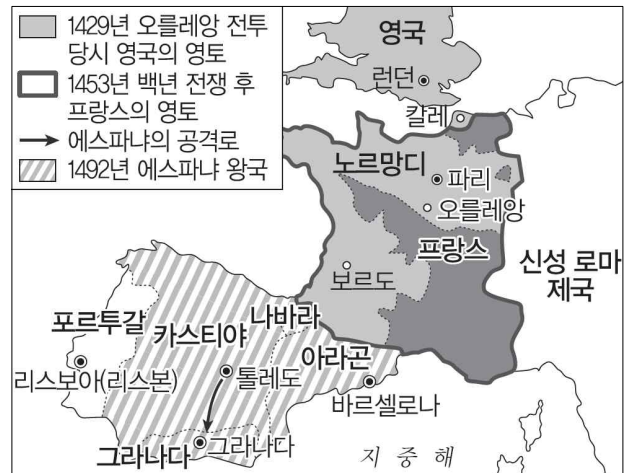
1429년 오를레앙 전투 당시 영국의 영토
1453년 백년 전쟁 후 프랑스의 영토
에스파냐의 공격로
1492년 에스파냐 왕국

영국
런던
칼레
노르망디
파리
오를레앙
프랑스
신성 로마 제국
보르도
포르투갈
카스티야
나바라
아라곤
리스보아(리스본)
톨레도
바르셀로나
그라나다
그라나다
지 중 해